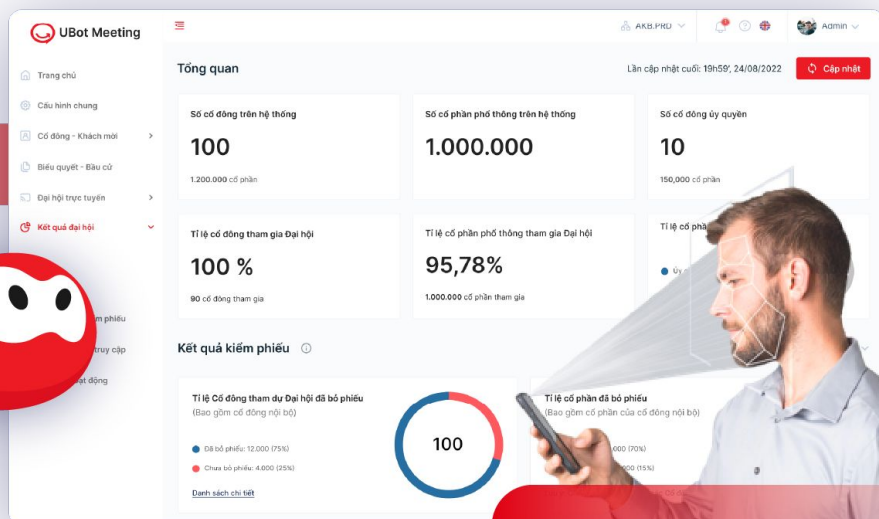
UBot Meeting

AKB.PRO

Admin

Trang chủ

Cấu hình chung

Cổ đông - Khách mời

Biểu quyết - Bầu cử

Đại hội trực tuyến

Kết quả đại hội

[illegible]m phiếu

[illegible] truy cập

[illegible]oạt động

Tổng quan

Lần cập nhật cuối: 19h59', 24/08/2022

Cập nhật

Số cổ đông trên hệ thống

100

1.200.000 cổ phần

Số cổ phần phổ thông trên hệ thống

1.000.000

Số cổ đông ủy quyền

10

150,000 cổ phần

Tỉ lệ cổ đông tham gia Đại hội

100 %

90 cổ đông tham gia

Tỉ lệ cổ phần phổ thông tham gia Đại hội

95,78%

1.000.000 cổ phần tham gia

Tỉ lệ cổ phầ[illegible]

Ủy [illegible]

Kết quả kiểm phiếu

Tỉ lệ Cổ đông tham dự Đại hội đã bỏ phiếu

(Bao gồm cổ đông nội bộ)

Đã bỏ phiếu: 12.000 (75%)

Chưa bỏ phiếu: 4.000 (25%)

Danh sách chi tiết

100

Tỉ lệ Cổ phần đã bỏ phiếu

(Bao gồm cổ phần của cổ đông nội bộ)

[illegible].000 (70%)

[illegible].000 (15%)